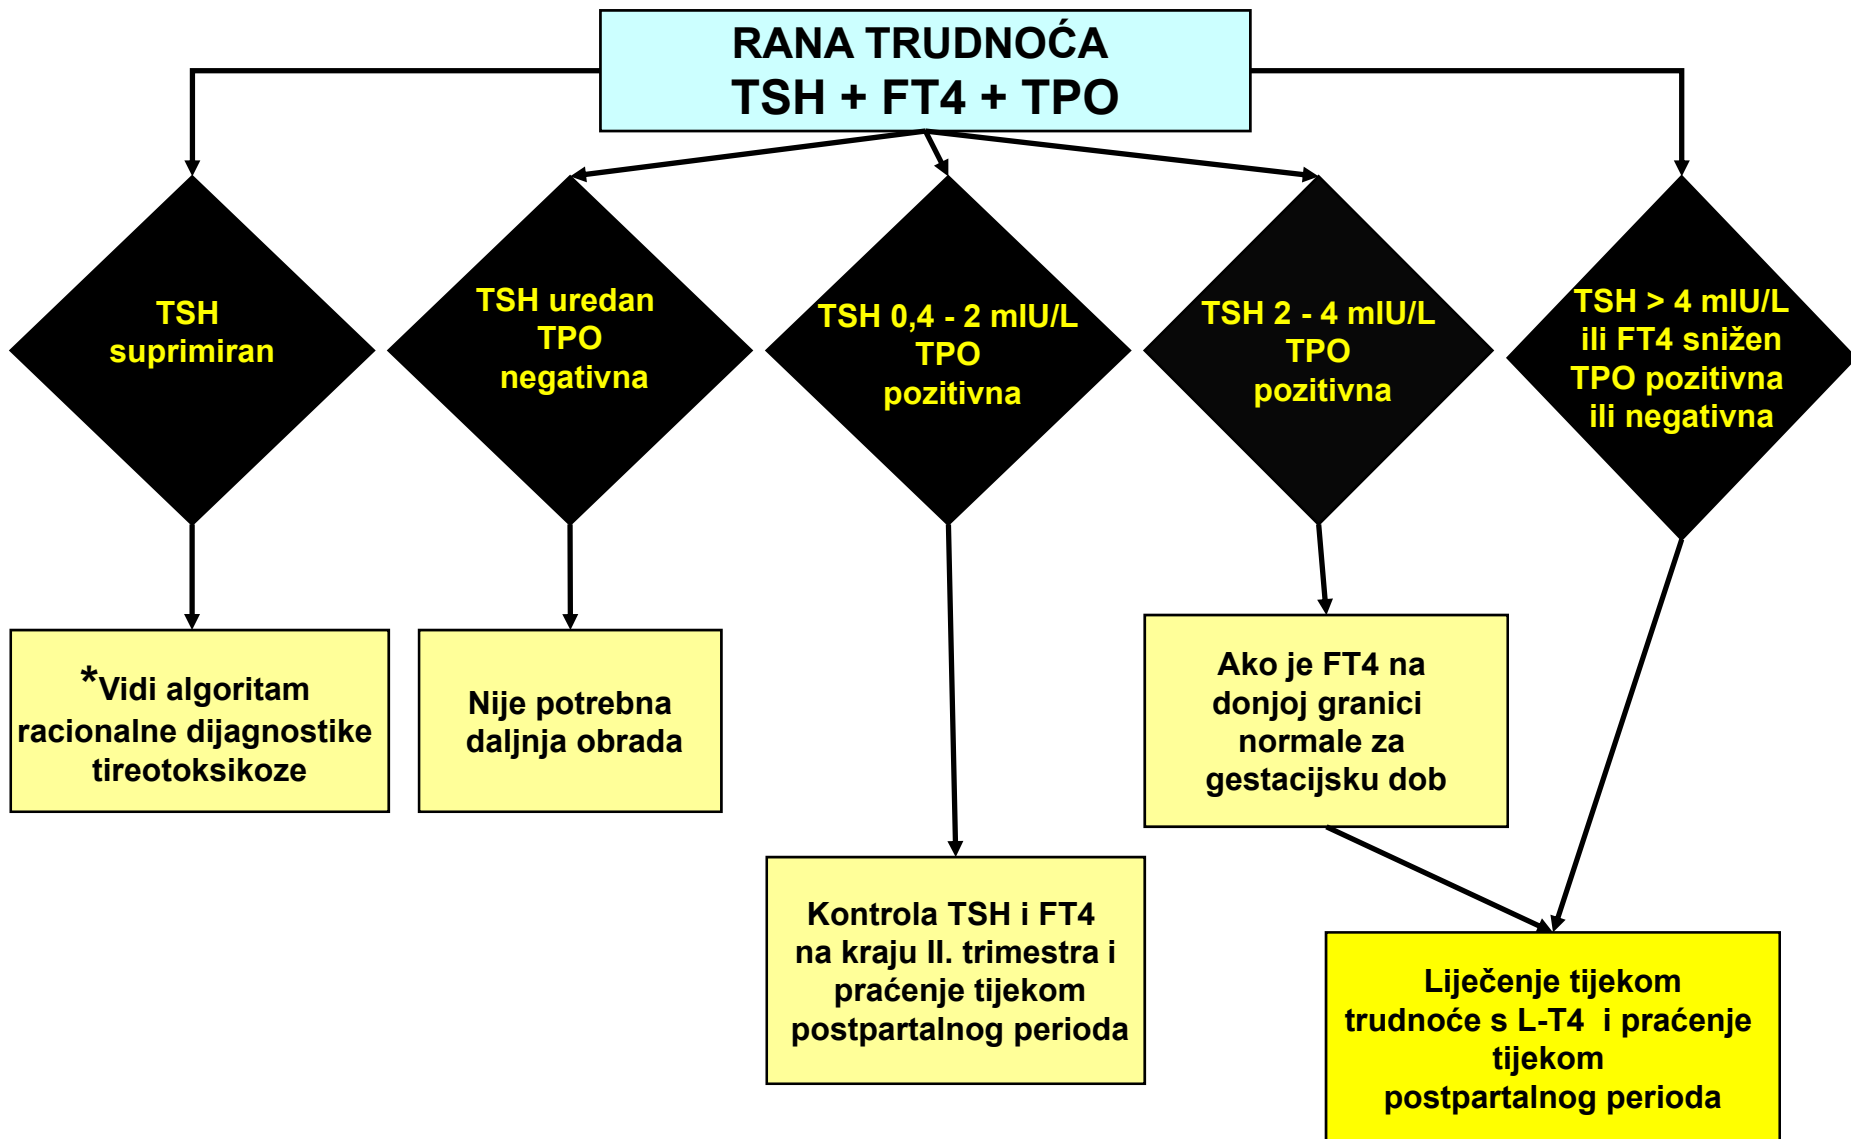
RANA TRUDNOĆA
TSH + FT4 + TPO

TSH
suprimiran

TSH uredan
TPO
negativna

TSH 0,4 - 2 mIU/L
TPO
pozitivna

TSH 2 - 4 mIU/L
TPO
pozitivna

TSH > 4 mIU/L
ili FT4 snižen
TPO pozitivna
ili negativna

*Vidi algoritam racionalne dijagnostike tireotoksikoze

Nije potrebna daljnja obrada

Ako je FT4 na donjoj granici normale za gestacijsku dob

Kontrola TSH i FT4 na kraju II. trimestra i praćenje tijekom postpartalnog perioda

Liječenje tijekom trudnoće s L-T4 i praćenje tijekom postpartalnog perioda